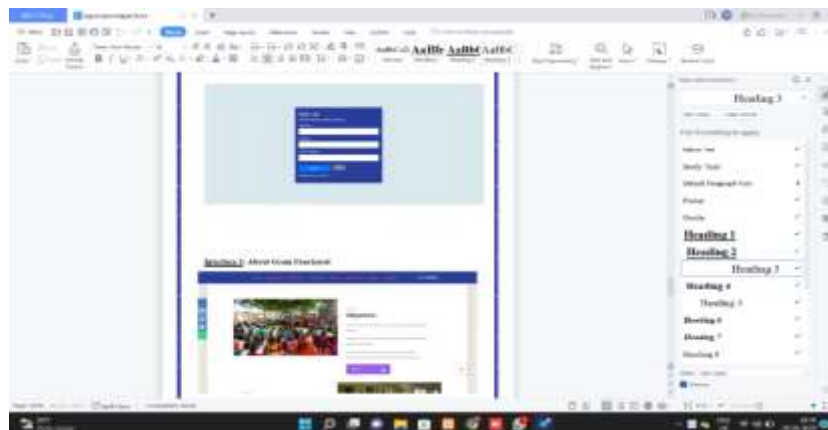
AaBbCcD AaBb AaBbC AaBbC

Heading 3

Pick formatting to apply

Body Text

Default Paragraph Font

Footer

Header

Heading 1

Heading 2

Heading 3

Heading 4

Heading 5

Heading 6

Heading 7

Heading 8

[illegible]: About Gram Panchayat